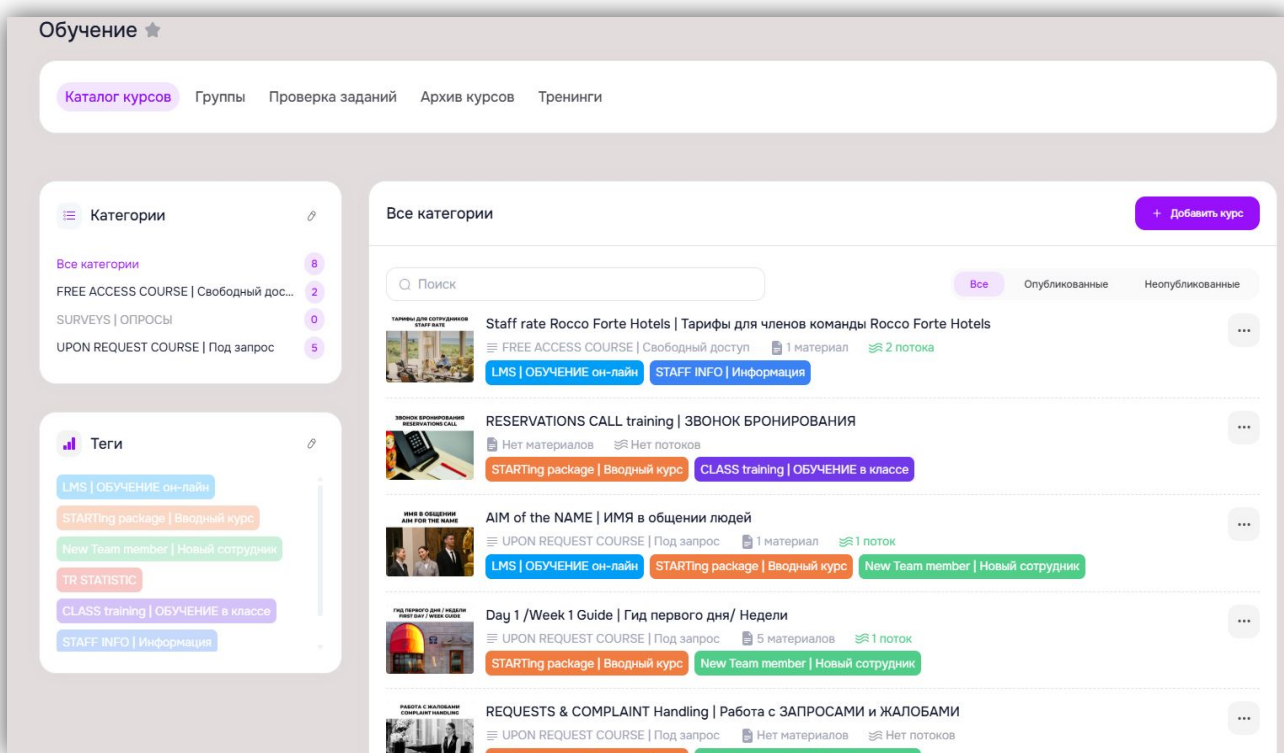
Обучение

Каталог курсов Группы Проверка заданий Архив курсов Тренинги

Категории

Все категории 8
FREE ACCESS COURSE | Свободный дос... 2
SURVEYS | ОПРОСЫ 0
UPON REQUEST COURSE | Под запрос 5

Теги

LMS | ОБУЧЕНИЕ он-лайн
STARTing package | Вводный курс
New Team member | Новый сотрудник
TR STATISTIC
CLASS training | ОБУЧЕНИЕ в классе
STAFF INFO | Информация

Все категории

+ Добавить курс

Поиск

Все Опубликованные Неопубликованные

ТАРИФЫ ДЛЯ СОТРУДНИКОВ STAFF RATE
Staff rate Rocco Forte Hotels | Тарифы для членов команды Rocco Forte Hotels
FREE ACCESS COURSE | Свободный доступ 1 материал 2 потока
LMS | ОБУЧЕНИЕ он-лайн STAFF INFO | Информация

ЗВОНОК БРОНИРОВАНИЯ RESERVATIONS CALL
RESERVATIONS CALL training | ЗВОНОК БРОНИРОВАНИЯ
Нет материалов Нет потоков
STARTing package | Вводный курс CLASS training | ОБУЧЕНИЕ в классе

ИМЯ В ОБЩЕНИИ AIM FOR THE NAME
AIM of the NAME | ИМЯ в общении людей
UPON REQUEST COURSE | Под запрос 1 материал 1 поток
LMS | ОБУЧЕНИЕ он-лайн STARTing package | Вводный курс New Team member | Новый сотрудник

ГИД ПЕРВОГО ДНЯ / НЕДЕЛИ FIRST DAY / WEEK GUIDE
Day 1 /Week 1 Guide | Гид первого дня/ Недели
UPON REQUEST COURSE | Под запрос 5 материалов 1 поток
STARTing package | Вводный курс New Team member | Новый сотрудник

РАБОТА С ЖАЛОБАМИ COMPLAINT HANDLING
REQUESTS & COMPLAINT Handling | Работа с ЗАПРОСАМИ и ЖАЛОБАМИ
UPON REQUEST COURSE | Под запрос Нет материалов Нет потоков
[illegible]